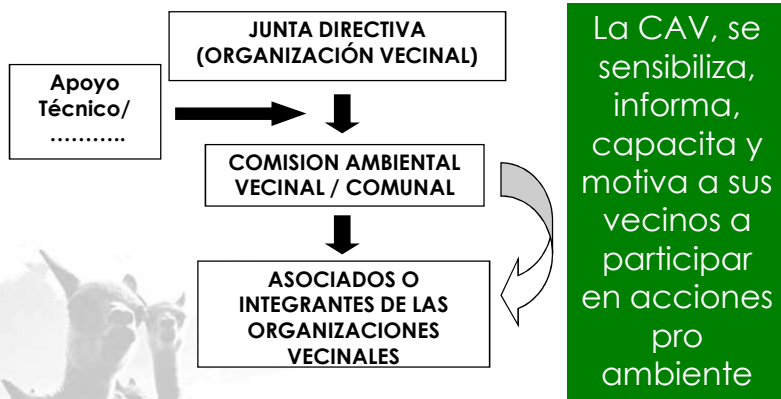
JUNTA DIRECTIVA (ORGANIZACIÓN VECINAL)

Apoyo Técnico/ ………..

COMISION AMBIENTAL VECINAL / COMUNAL

ASOCIADOS O INTEGRANTES DE LAS ORGANIZACIONES VECINALES

La CAV, se sensibiliza, informa, capacita y motiva a sus vecinos a participar en acciones pro ambiente